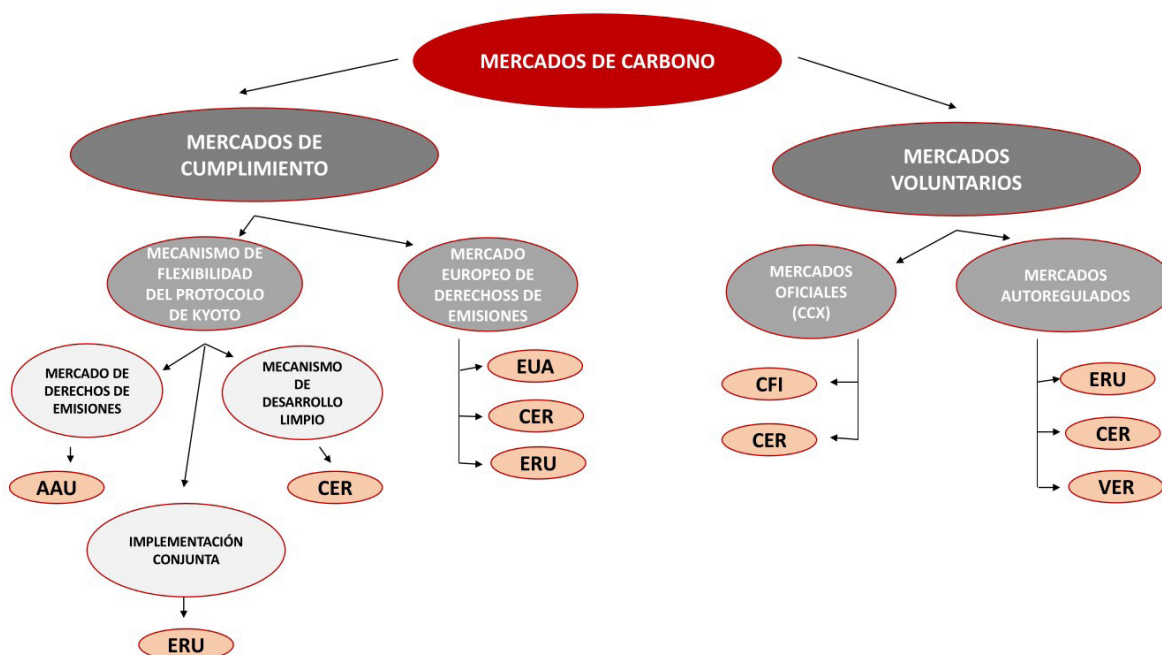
MERCADOS DE CARBONO

MERCADOS DE CUMPLIMIENTO

MERCADOS VOLUNTARIOS

MECANISMO DE FLEXIBILIDAD DEL PROTOCOLO DE KYOTO

MERCADO EUROPEO DE DERECHOSS DE EMISIONES

MERCADOS OFICIALES (CCX)

MERCADOS AUTOREGULADOS

MERCADO DE DERECHOS DE EMISIONES

MECANISMO DE DESARROLLO LIMPIO

EUA

CER

ERU

CFI

CER

ERU

CER

VER

AAU

CER

IMPLEMENTACIÓN CONJUNTA

ERU